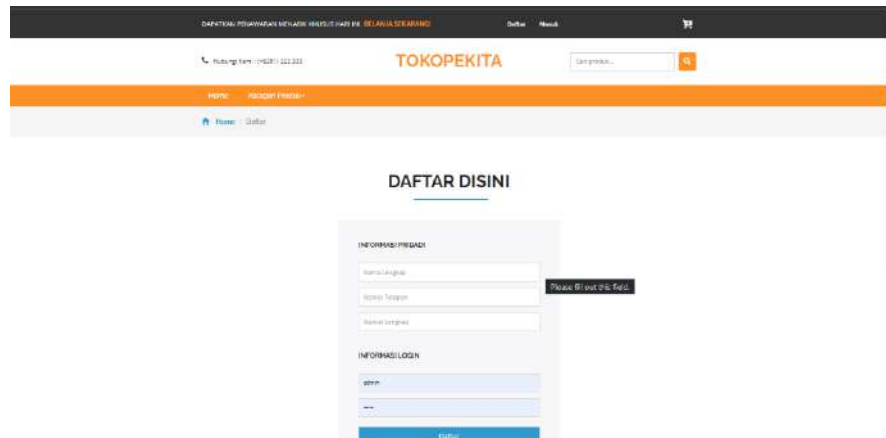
DAPATKAN PENAWARAN MENARIK KHUSUS HARI INI. BELANJA SEKARANG! Daftar Masuk

Hubungi kami : (+6281) 222 333

TOKOPEKITA

Cari produk...

Home Kategori Produk

Home / Daftar

DAFTAR DISINI

INFORMASI PRIBADI

Nama Lengkap

Nomor Telepon

Alamat Lengkap

Please fill out this field.

INFORMASI LOGIN

admin

Daftar